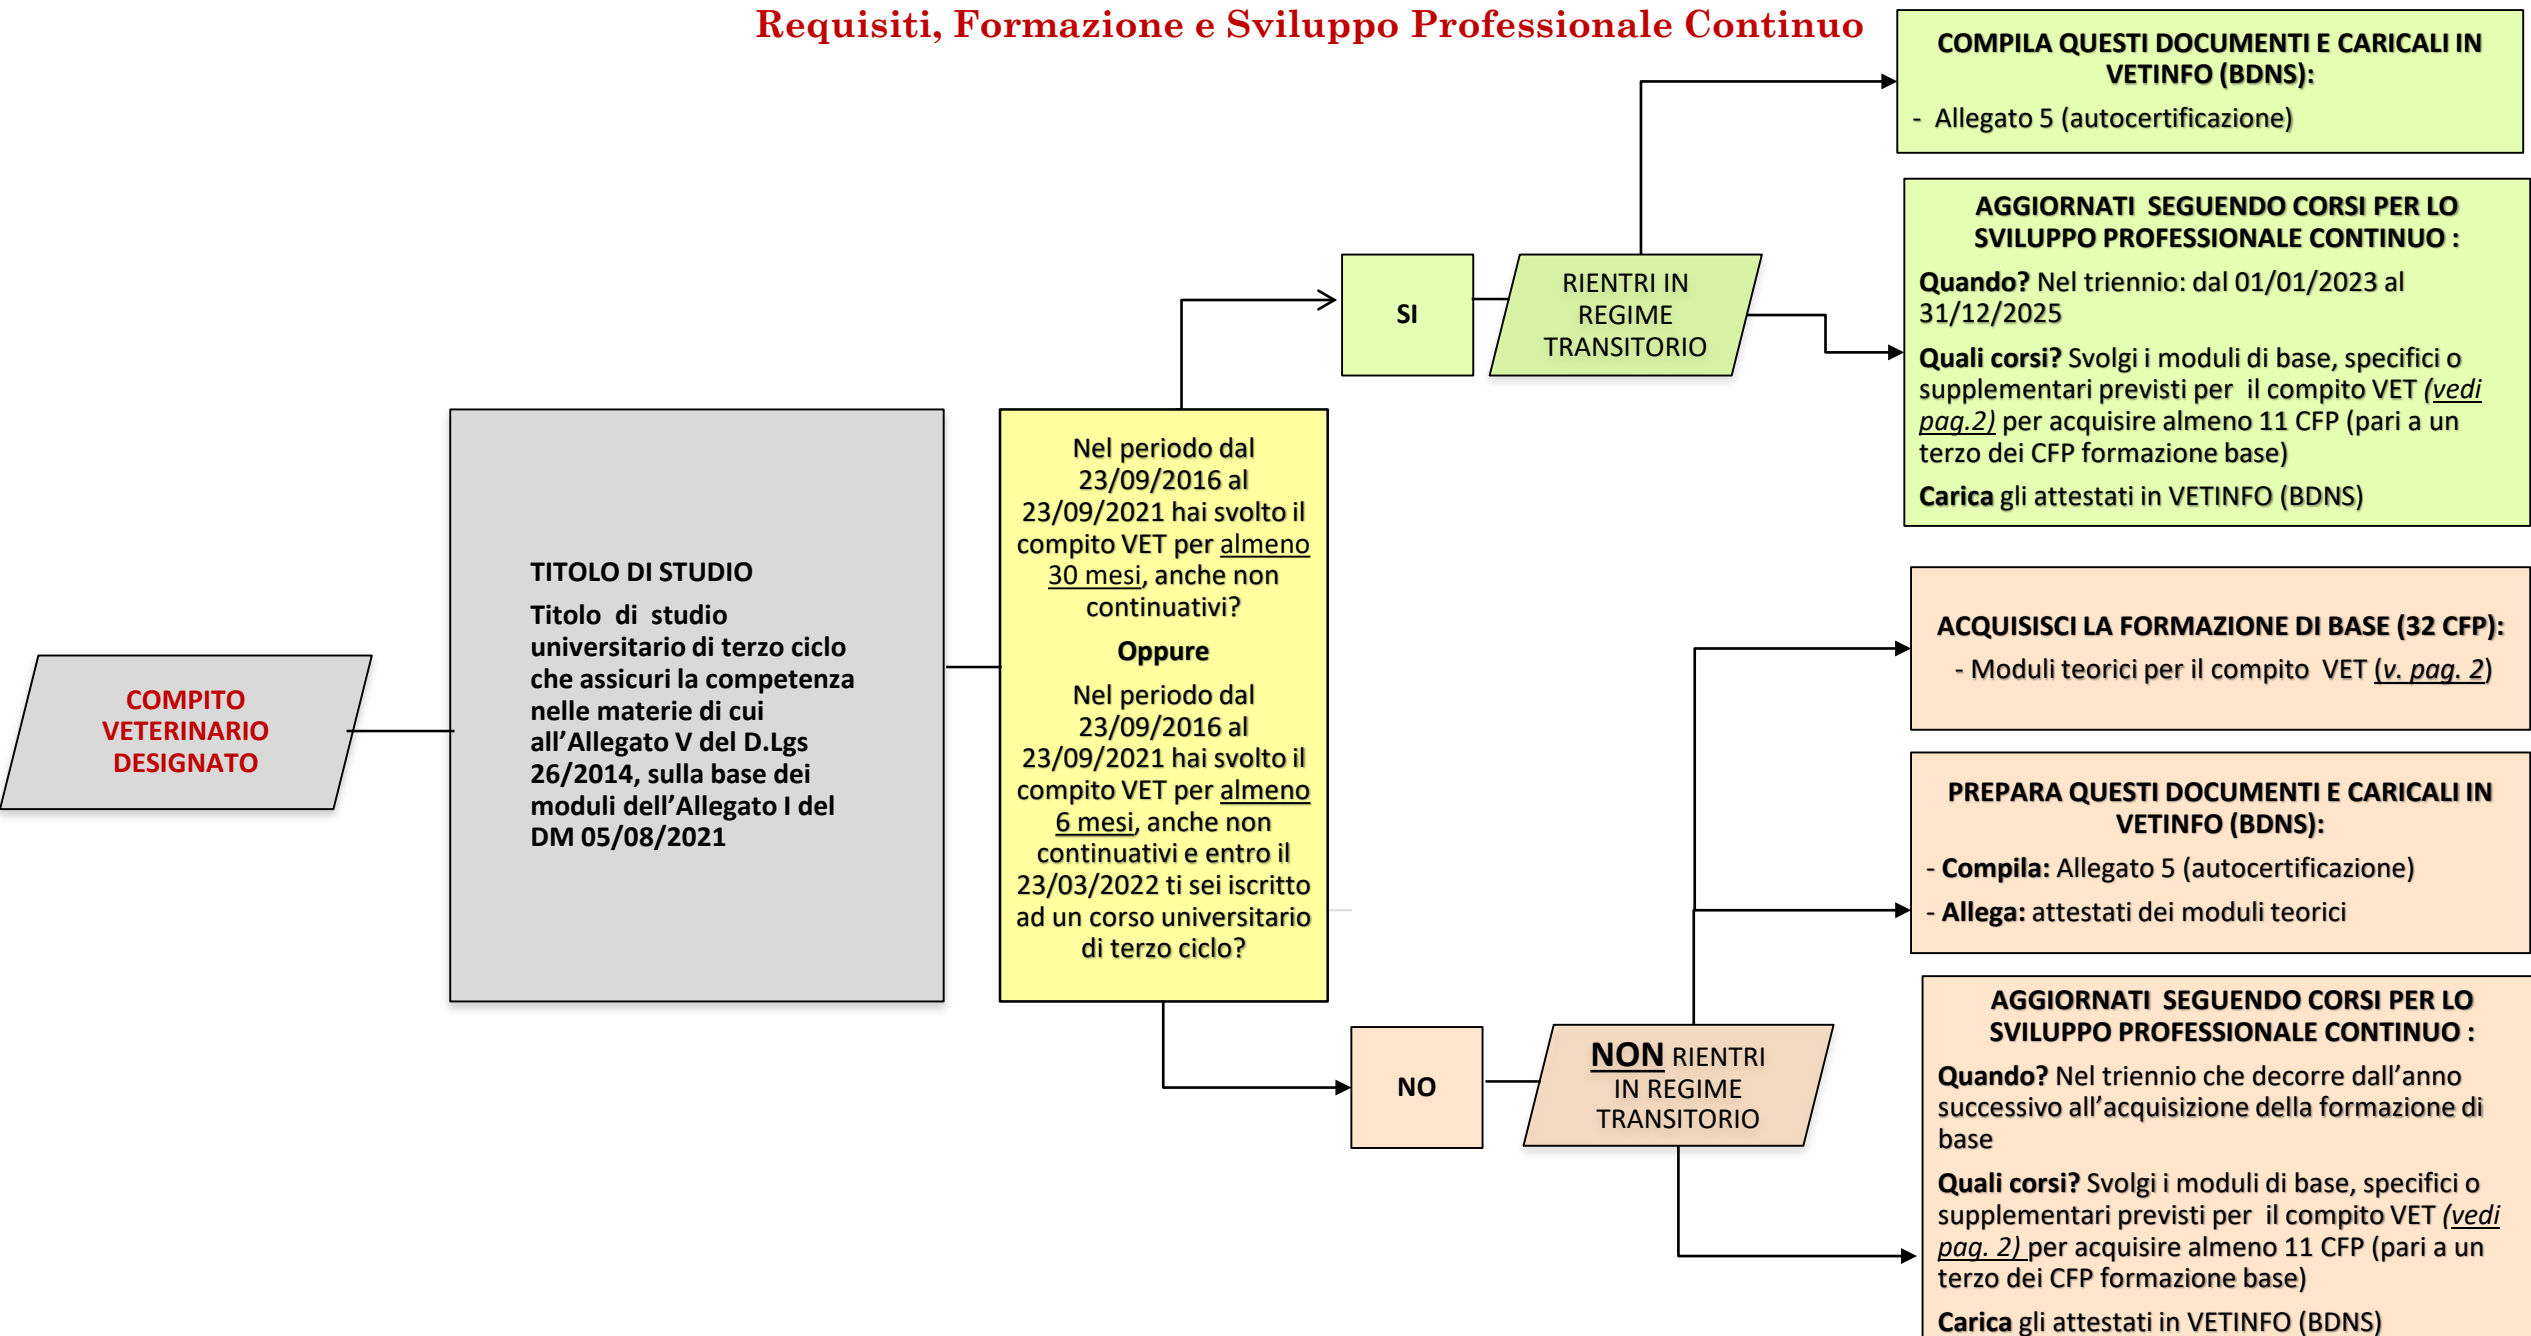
Requisiti, Formazione e Sviluppo Professionale Continuo

COMPITO VETERINARIO DESIGNATO

TITOLO DI STUDIO

Titolo di studio universitario di terzo ciclo che assicuri la competenza nelle materie di cui all'Allegato V del D.Lgs 26/2014, sulla base dei moduli dell'Allegato I del DM 05/08/2021

Nel periodo dal 23/09/2016 al 23/09/2021 hai svolto il compito VET per almeno 30 mesi, anche non continuativi?

Oppure

Nel periodo dal 23/09/2016 al 23/09/2021 hai svolto il compito VET per almeno 6 mesi, anche non continuativi e entro il 23/03/2022 ti sei iscritto ad un corso universitario di terzo ciclo?

SI

RIENTRI IN REGIME TRANSITORIO

COMPILA QUESTI DOCUMENTI E CARICALI IN VETINFO (BDNS):

- Allegato 5 (autocertificazione)

AGGIORNATI SEGUENDO CORSI PER LO SVILUPPO PROFESSIONALE CONTINUO :

Quando? Nel triennio: dal 01/01/2023 al 31/12/2025

Quali corsi? Svolgi i moduli di base, specifici o supplementari previsti per il compito VET (vedi pag.2) per acquisire almeno 11 CFP (pari a un terzo dei CFP formazione base)

Carica gli attestati in VETINFO (BDNS)

NO

NON RIENTRI IN REGIME TRANSITORIO

ACQUISISCI LA FORMAZIONE DI BASE (32 CFP):

- Moduli teorici per il compito VET (v. pag. 2)

PREPARA QUESTI DOCUMENTI E CARICALI IN VETINFO (BDNS):

- Compila: Allegato 5 (autocertificazione)

- Allega: attestati dei moduli teorici

AGGIORNATI SEGUENDO CORSI PER LO SVILUPPO PROFESSIONALE CONTINUO :

Quando? Nel triennio che decorre dall'anno successivo all'acquisizione della formazione di base

Quali corsi? Svolgi i moduli di base, specifici o supplementari previsti per il compito VET (vedi pag. 2) per acquisire almeno 11 CFP (pari a un terzo dei CFP formazione base)

Carica gli attestati in VETINFO (BDNS)